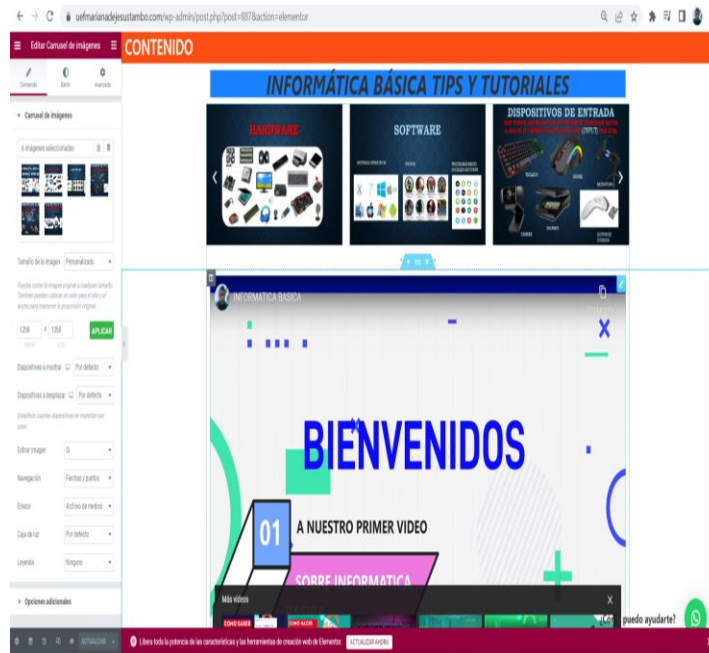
uefmarianadejesustambo.com/wp-admin/post.php?post=887&action=elementor

Editar Carrusel de imágenes

Contenido Estilo Avanzado

Carrusel de imágenes

6 imágenes seleccionadas

Tamaño de la imagen Personalizado

Puedes cortar la imagen original a cualquier tamaño. También puedes colocar un valor para el alto y el ancho para mantener la proporción original.

1200 x 1200

ANCHO ALTO

APLICAR

Diapositivas a mostrar Por defecto

Diapositivas a desplazar Por defecto

Establecer cuantas diapositivas se muestran por paso

Estirar imágenes Sí

Navegación Flechas y puntos

Enlace Archivo de medios

Caja de luz Por defecto

Leyenda Ninguno

Opciones adicionales

ACTUALIZAR

CONTENIDO

INFORMÁTICA BÁSICA TIPS Y TUTORIALES

HARDWARE

SOFTWARE

DISPOSITIVOS DE ENTRADA

INFORMATICA BASICA

BIENVENIDOS

01

A NUESTRO PRIMER VIDEO

SOBRE INFORMATICA

Más videos

COMO BAJAR

COMO BAJAR

¿Cómo puedo ayudarte?

Libera toda la potencia de las características y las herramientas de creación web de Elementor. ACTUALIZAR AHORA